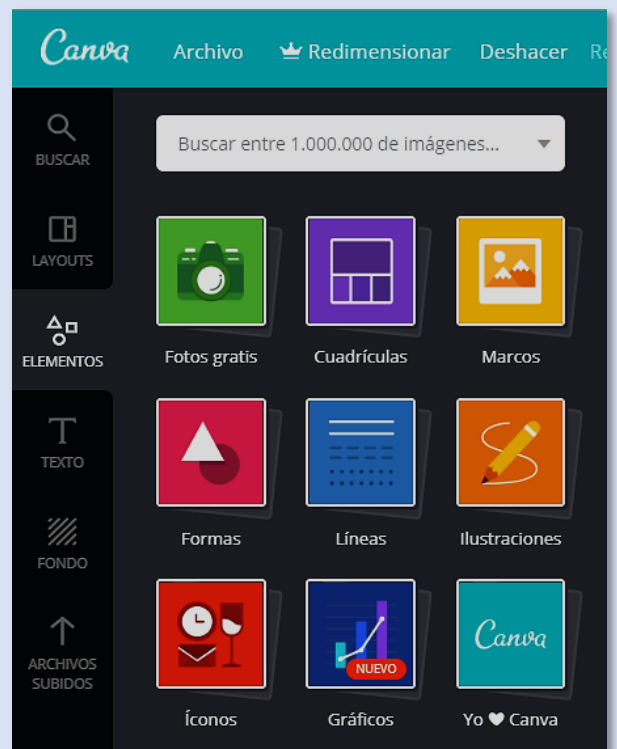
Canva Archivo Redimensionar Deshacer Re

BUSCAR

LAYOUTS

ELEMENTOS

TEXTO

FONDO

ARCHIVOS SUBIDOS

Buscar entre 1.000.000 de imágenes...

Fotos gratis

Cuadrículas

Marcos

Formas

Líneas

Ilustraciones

Íconos

NUEVO

Gráficos

Canva

Yo ♥ Canva